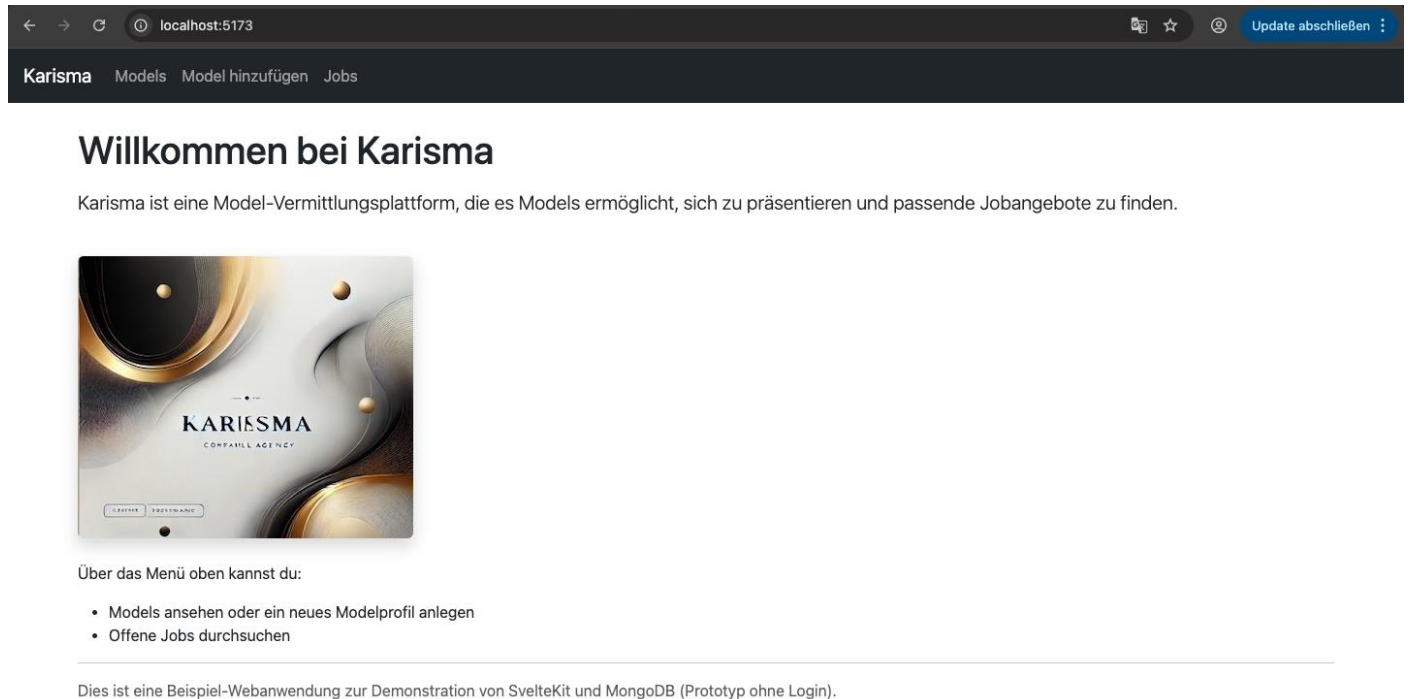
localhost:5173

Update abschließen

Karisma Models Model hinzufügen Jobs

Willkommen bei Karisma

Karisma ist eine Model-Vermittlungsplattform, die es Models ermöglicht, sich zu präsentieren und passende Jobangebote zu finden.

KARISMA

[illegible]

Über das Menü oben kannst du:

- Models ansehen oder ein neues Modelprofil anlegen
- Offene Jobs durchsuchen

Dies ist eine Beispiel-Webanwendung zur Demonstration von SvelteKit und MongoDB (Prototyp ohne Login).